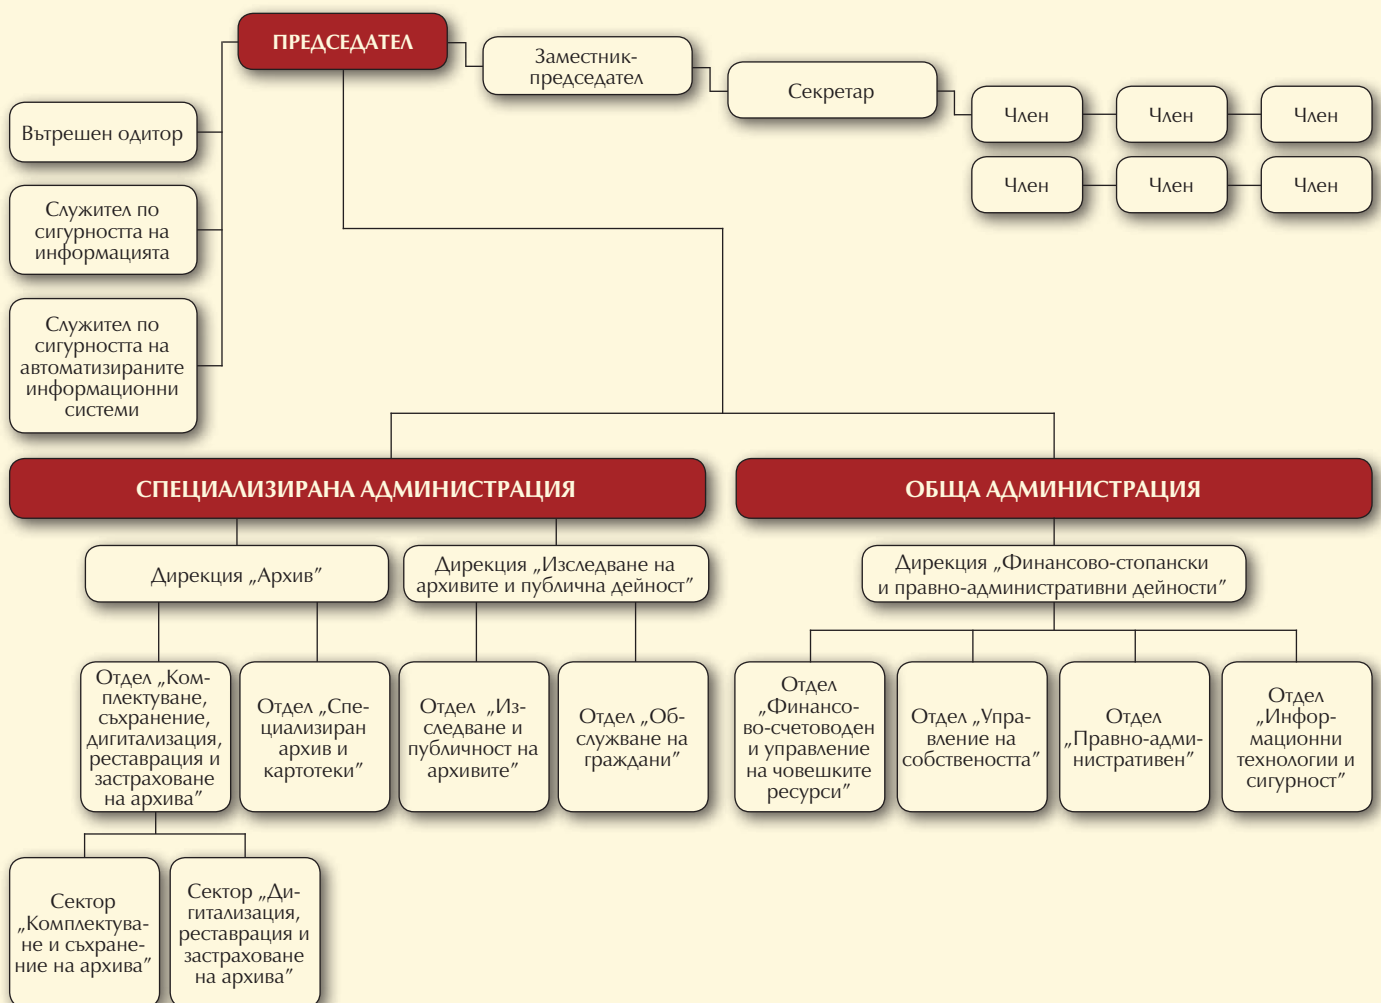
ПРЕДСЕДАТЕЛ

Заместник-председател

Секретар

Член

Член

Член

Член

Член

Член

Вътрешен одитор

Служител по сигурността на информацията

Служител по сигурността на автоматизираните информационни системи

СПЕЦИАЛИЗИРАНА АДМИНИСТРАЦИЯ

ОБЩА АДМИНИСТРАЦИЯ

Дирекция „Архив”

Дирекция „Изследване на архивите и публична дейност”

Дирекция „Финансово-стопански и правно-административни дейности”

Отдел „Комплектуване, съхранение, дигитализация, реставрация и застраховане на архива”

Отдел „Специализиран архив и картотеки”

Отдел „Изследване и публичност на архивите”

Отдел „Обслужване на граждани”

Отдел „Финансово-счетоводен и управление на човешките ресурси”

Отдел „Управление на собствеността”

Отдел „Правно-административен”

Отдел „Информационни технологии и сигурност”

Сектор „Комплектуване и съхранение на архива”

Сектор „Дигитализация, реставрация и застраховане на архива”